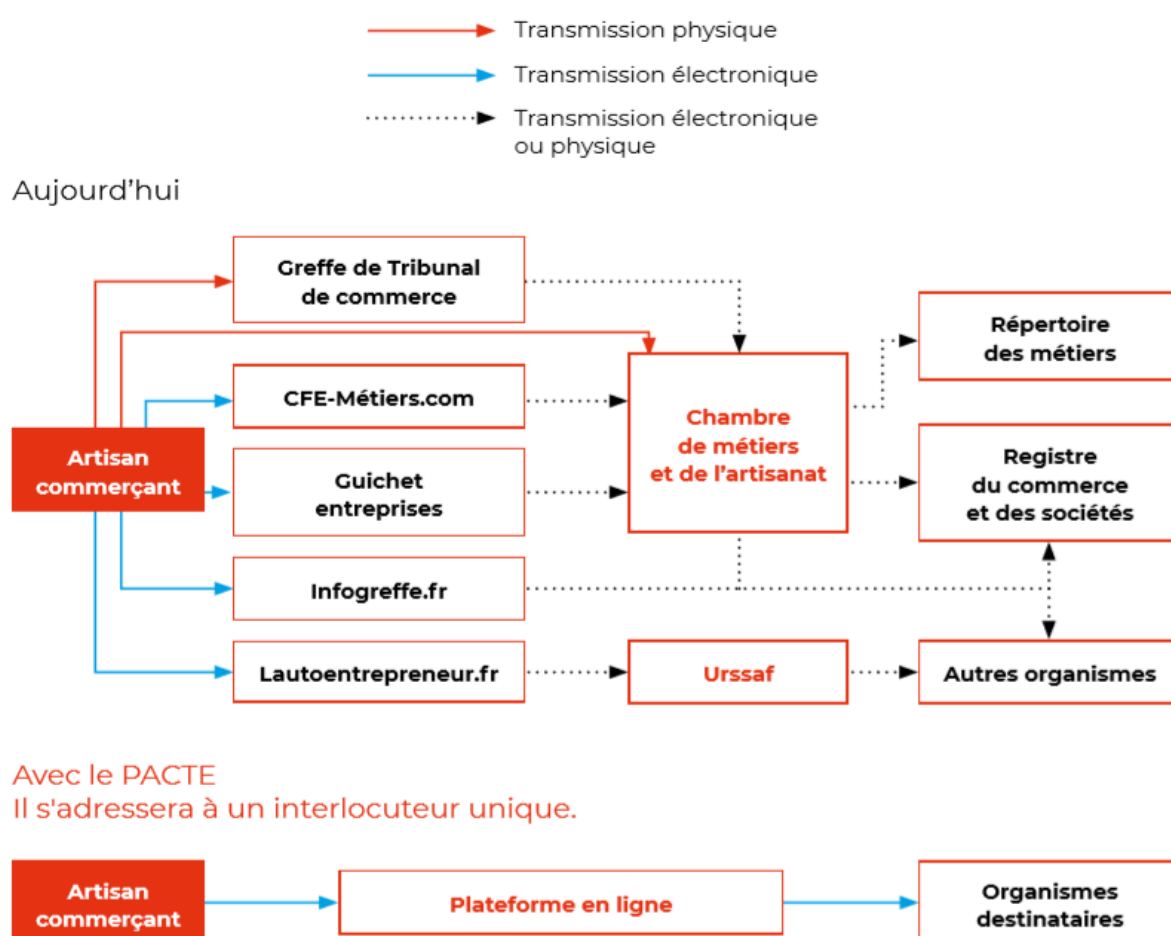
Transmission physique

Transmission électronique

Transmission électronique ou physique

Aujourd'hui

Greffe de Tribunal de commerce

Répertoire des métiers

CFE-Métiers.com

Chambre de métiers et de l'artisanat

Artisan commerçant

Guichet entreprises

Registre du commerce et des sociétés

Infogreffe.fr

Lautoentrepreneur.fr

Urssaf

Autres organismes

Avec le PACTE
Il s'adressera à un interlocuteur unique.

Artisan commerçant

Plateforme en ligne

Organismes destinataires